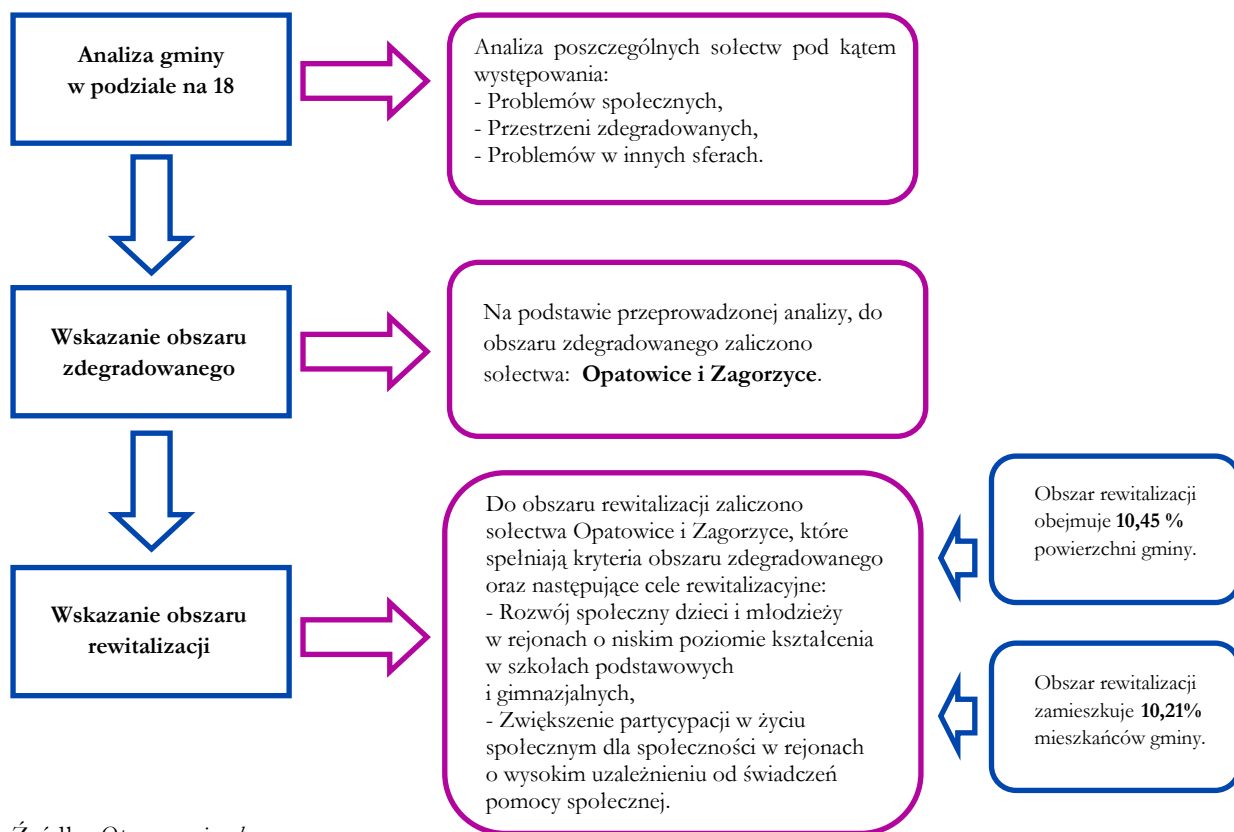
Analiza gminy w podziale na 18

Analiza poszczególnych sołectw pod kątem występowania:
- Problemów społecznych,
- Przestrzeni zdegradowanych,
- Problemów w innych sferach.

Wskazanie obszaru zdegradowanego

Na podstawie przeprowadzonej analizy, do obszaru zdegradowanego zaliczono sołectwa: **Opatowice i Zagorzyce**.

Wskazanie obszaru rewitalizacji

Do obszaru rewitalizacji zaliczono sołectwa Opatowice i Zagorzyce, które spełniają kryteria obszaru zdegradowanego oraz następujące cele rewitalizacyjne:
- Rozwój społeczny dzieci i młodzieży w rejonach o niskim poziomie kształcenia w szkołach podstawowych i gimnazjalnych,
- Zwiększenie partycypacji w życiu społecznym dla społeczności w rejonach o wysokim uzależnieniu od świadczeń pomocy społecznej.

Obszar rewitalizacji obejmuje **10,45 %** powierzchni gminy.

Obszar rewitalizacji zamieszkuje **10,21%** mieszkańców gminy.

Źródło: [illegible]